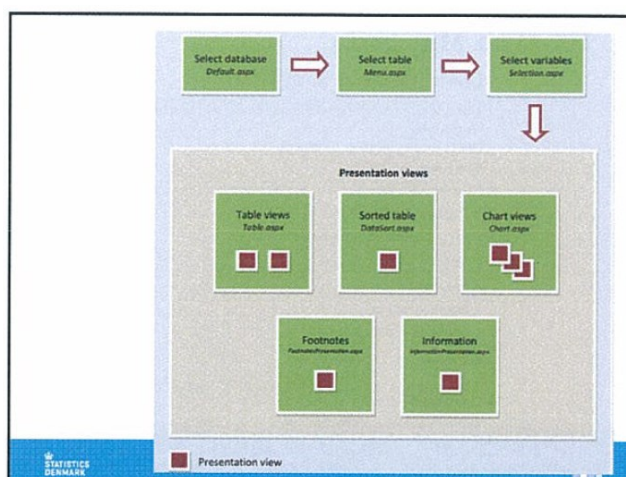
Select database
Default.aspx

Select table
Menu.aspx

Select variables
Selection.aspx

Presentation views

Table views
Table.aspx

Sorted table
DataSort.aspx

Chart views
Chart.aspx

Footnotes
FootnotesPresentation.aspx

Information
InformationPresentation.aspx

Presentation view

STATISTICS DENMARK